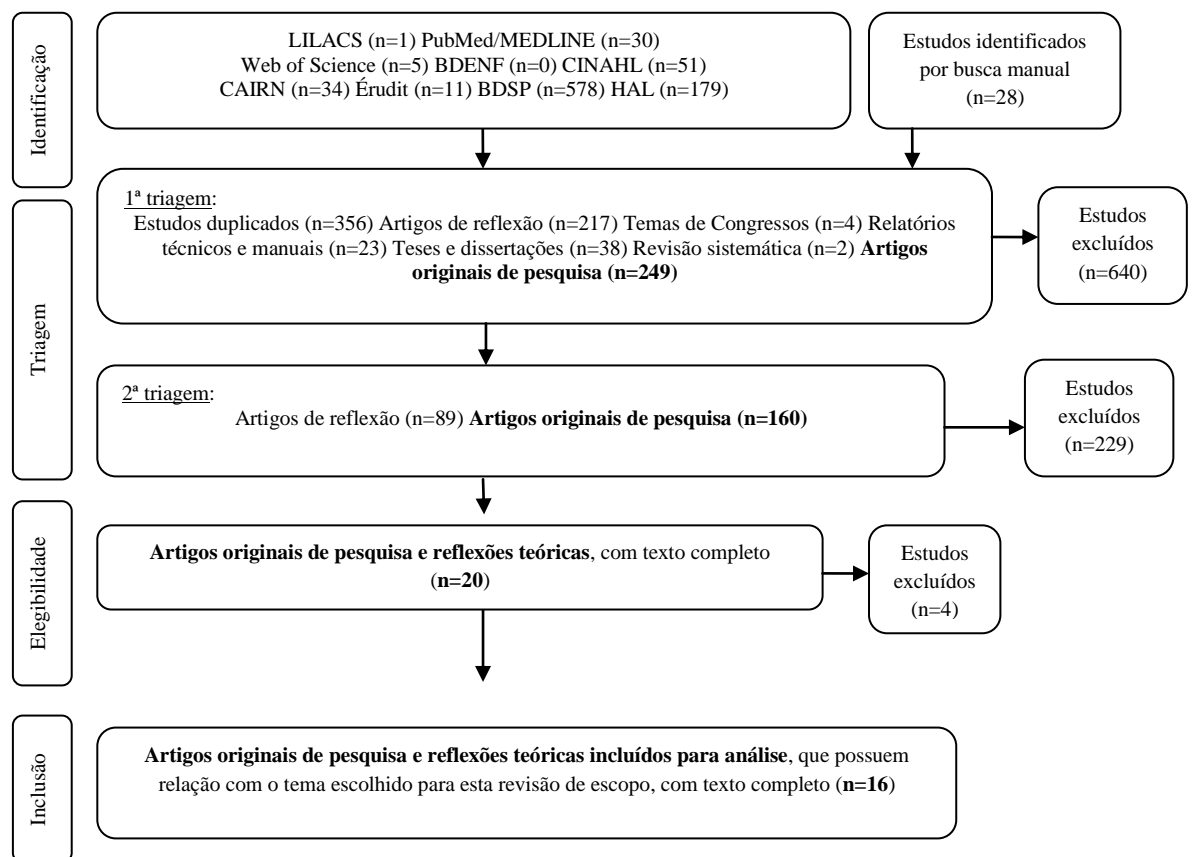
Identificação

LILACS (n=1) PubMed/MEDLINE (n=30)
Web of Science (n=5) BDENF (n=0) CINAHL (n=51)
CAIRN (n=34) Érudit (n=11) BDSP (n=578) HAL (n=179)

Estudos identificados por busca manual (n=28)

Triagem

1ª triagem:
Estudos duplicados (n=356) Artigos de reflexão (n=217) Temas de Congressos (n=4) Relatórios técnicos e manuais (n=23) Teses e dissertações (n=38) Revisão sistemática (n=2) **Artigos originais de pesquisa (n=249)**

Estudos excluídos (n=640)

2ª triagem:
Artigos de reflexão (n=89) **Artigos originais de pesquisa (n=160)**

Estudos excluídos (n=229)

Elegibilidade

**Artigos originais de pesquisa e reflexões teóricas**, com texto completo (**n=20**)

Estudos excluídos (n=4)

Inclusão

**Artigos originais de pesquisa e reflexões teóricas incluídos para análise**, que possuem relação com o tema escolhido para esta revisão de escopo, com texto completo (**n=16**)